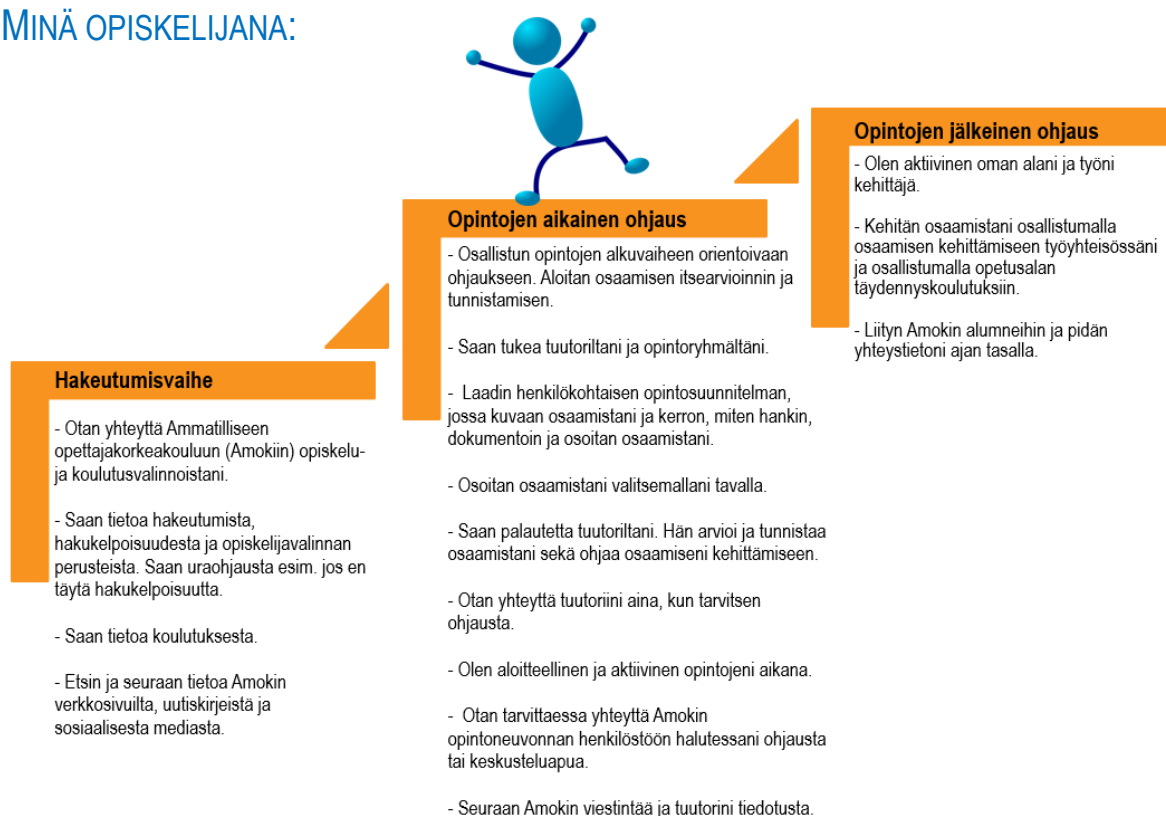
MINÄ OPISKELIJANA:

Hakeutumisvaihe

- Otan yhteyttä Ammatilliseen opettajakorkeakouluun (Amokiin) opiskelu- ja koulutusvalinnoistani.

- Saan tietoa hakeutumista, hakukelpoisuudesta ja opiskelijavalinnan perusteista. Saan uraohjausta esim. jos en täytä hakukelpoisuutta.

- Saan tietoa koulutuksesta.

- Etsin ja seuraan tietoa Amokin verkkosivuilta, uutiskirjeistä ja sosiaalisesta mediasta.

Opintojen aikainen ohjaus

- Osallistun opintojen alkuvaiheen orientoivaan ohjaukseen. Aloitan osaamisen itsearvioinnin ja tunnistamisen.

- Saan tukea tuutoriltani ja opintoryhmältäni.

- Laadin henkilökohtaisen opintosuunnitelman, jossa kuvaan osaamistani ja kerron, miten hankin, dokumentoin ja osoitan osaamistani.

- Osoitan osaamistani valitsemallani tavalla.

- Saan palautetta tuutoriltani. Hän arvioi ja tunnistaa osaamistani sekä ohjaa osaamiseni kehittämiseen.

- Otan yhteyttä tuutoriini aina, kun tarvitsen ohjausta.

- Olen aloitteellinen ja aktiivinen opintojeni aikana.

- Otan tarvittaessa yhteyttä Amokin opintoneuvonnan henkilöstöön halutessani ohjausta tai keskusteluapua.

- Seuraan Amokin viestintää ja tuutorini tiedotusta.

Opintojen jälkeinen ohjaus

- Olen aktiivinen oman alani ja työni kehittäjä.

- Kehitän osaamistani osallistumalla osaamisen kehittämiseen työyhteisössäni ja osallistumalla opetusalan täydennyskoulutuksiin.

- Liityn Amokin alumneihin ja pidän yhteystietoni ajan tasalla.